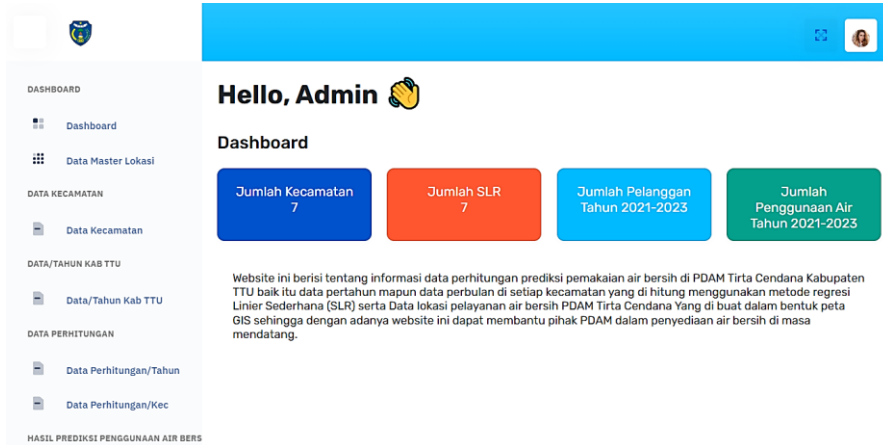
DASHBOARD

Dashboard

Data Master Lokasi

DATA KECAMATAN

Data Kecamatan

DATA/TAHUN KAB TTU

Data/Tahun Kab TTU

DATA PERHITUNGAN

Data Perhitungan/Tahun

Data Perhitungan/Kec

HASIL PREDIKSI PENGGUNAAN AIR BERS

Hello, Admin 👋

Dashboard

Jumlah Kecamatan
7

Jumlah SLR
7

Jumlah Pelanggan
Tahun 2021-2023

Jumlah
Penggunaan Air
Tahun 2021-2023

Website ini berisi tentang informasi data perhitungan prediksi pemakaian air bersih di PDAM Tirta Cendana Kabupaten TTU baik itu data pertahun mapun data perbulan di setiap kecamatan yang di hitung menggunakan metode regresi Linier Sederhana (SLR) serta Data lokasi pelayanan air bersih PDAM Tirta Cendana Yang di buat dalam bentuk peta GIS sehingga dengan adanya website ini dapat membantu pihak PDAM dalam penyediaan air bersih di masa mendatang.